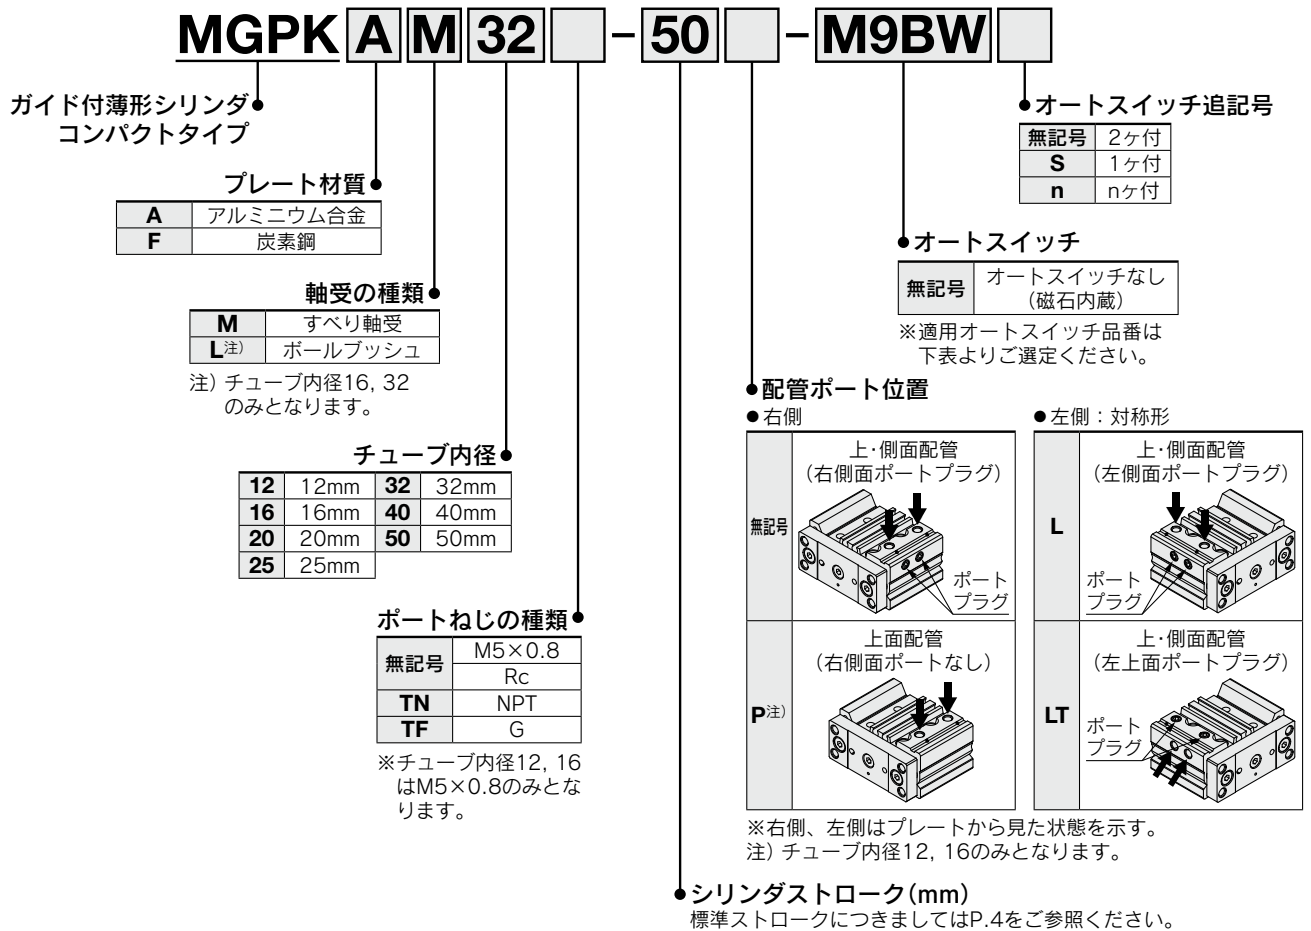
MGPK A M 32 - 50 - M9BW

ガイド付薄形シリンダ コンパクトタイプ

プレート材質

| A | アルミニウム合金 |
|---|---|
| F | 炭素鋼 |

軸受の種類

| M | すべり軸受 |
|---|---|
| L注) | ボールブッシュ |

注) チューブ内径16, 32のみとなります。

チューブ内径

| 12 | 12mm | 32 | 32mm |
|---|---|---|---|
| 16 | 16mm | 40 | 40mm |
| 20 | 20mm | 50 | 50mm |
| 25 | 25mm | | |

ポートねじの種類

| 無記号 | M5×0.8 |
|---|---|
| | Rc |
| TN | NPT |
| TF | G |

※チューブ内径12, 16はM5×0.8のみとなります。

オートスイッチ追記号

| 無記号 | 2ヶ付 |
|---|---|
| S | 1ヶ付 |
| n | nヶ付 |

オートスイッチ

| 無記号 | オートスイッチなし（磁石内蔵） |
|---|---|

※適用オートスイッチ品番は下表よりご選定ください。

配管ポート位置

●右側

●左側：対称形

| 無記号 | 上·側面配管（右側面ポートプラグ） ポート プラグ | L | 上·側面配管（左側面ポートプラグ） ポート プラグ |
|---|---|---|---|
| P注) | 上面配管（右側面ポートなし） | LT | 上·側面配管（左上面ポートプラグ） ポート プラグ |

※右側、左側はプレートから見た状態を示す。
注) チューブ内径12, 16のみとなります。

シリンダストローク(mm)
標準ストロークにつきましてはP.4をご参照ください。